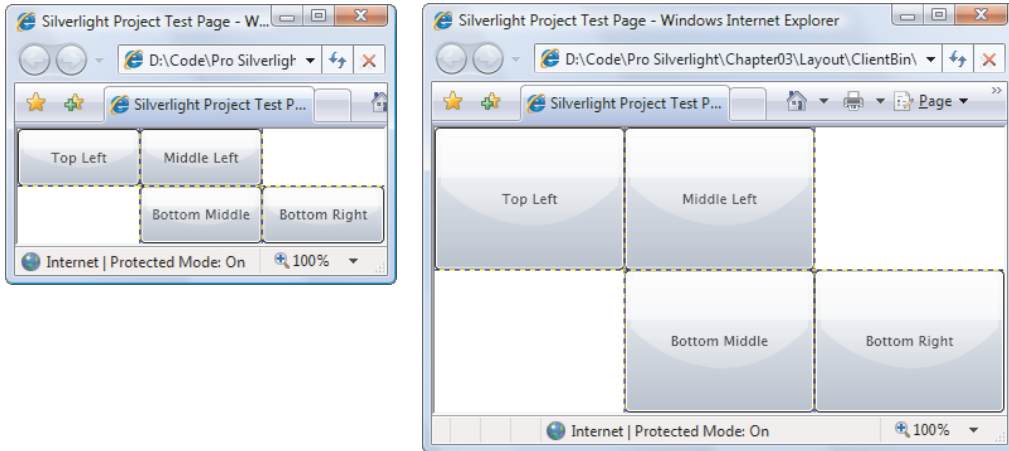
Silverlight Project Test Page - W...

D:\Code\Pro Silverligh

Silverlight Project Test P...

Top Left

Middle Left

Bottom Middle

Bottom Right

Internet | Protected Mode: On

100%

Silverlight Project Test Page - Windows Internet Explorer

D:\Code\Pro Silverlight\Chapter03\Layout\ClientBin\

Silverlight Project Test P...

Page

Top Left

Middle Left

Bottom Middle

Bottom Right

Internet | Protected Mode: On

100%